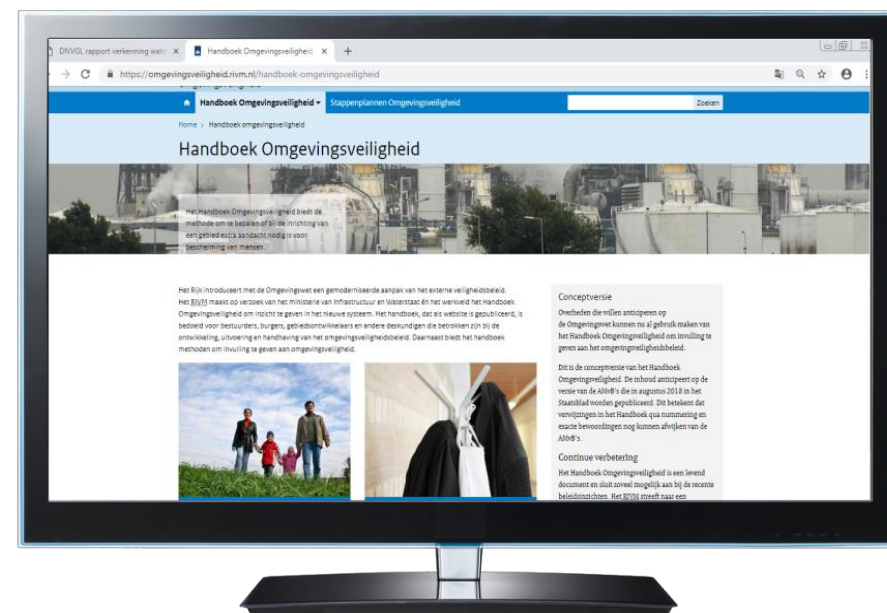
DNVGL rapport verkenning wat ×

Handboek Omgevingsveiligheid ×

+

https://omgevingsveiligheid.rivm.nl/handboek-omgevingsveiligheid

Handboek Omgevingsveiligheid ▾

Stappenplannen Omgevingsveiligheid

Zoeken

Home › Handboek omgevingsveiligheid

Handboek Omgevingsveiligheid

Het Handboek Omgevingsveiligheid biedt de methode om te bepalen of bij de inrichting van een gebied extra aandacht nodig is voor bescherming van mensen.

Het Rijk introduceert met de Omgevingswet een gemoderniseerde aanpak van het externe veiligheidsbeleid. Het RIVM maakt op verzoek van het ministerie van Infrastructuur en Waterstaat én het werkveld het Handboek Omgevingsveiligheid om inzicht te geven in het nieuwe systeem. Het handboek, dat als website is gepubliceerd, is bedoeld voor bestuurders, burgers, gebiedsontwikkelaars en andere deskundigen die betrokken zijn bij de ontwikkeling, uitvoering en handhaving van het omgevingsveiligheidsbeleid. Daarnaast biedt het handboek methoden om invulling te geven aan omgevingsveiligheid.

Conceptversie

Overheden die willen anticiperen op de Omgevingswet kunnen nu al gebruik maken van het Handboek Omgevingsveiligheid om invulling te geven aan het omgevingsveiligheidsbeleid.

Dit is de conceptversie van het Handboek Omgevingsveiligheid. De inhoud anticipeert op de versie van de AMvB's die in augustus 2018 in het Staatsblad worden gepubliceerd. Dit betekent dat verwijzingen in het Handboek qua nummering en exacte bewoordingen nog kunnen afwijken van de AMvB's.

Continue verbetering

Het Handboek Omgevingsveiligheid is een levend document en sluit zoveel mogelijk aan bij de recente beleidsinzichten. Het RIVM streeft naar een